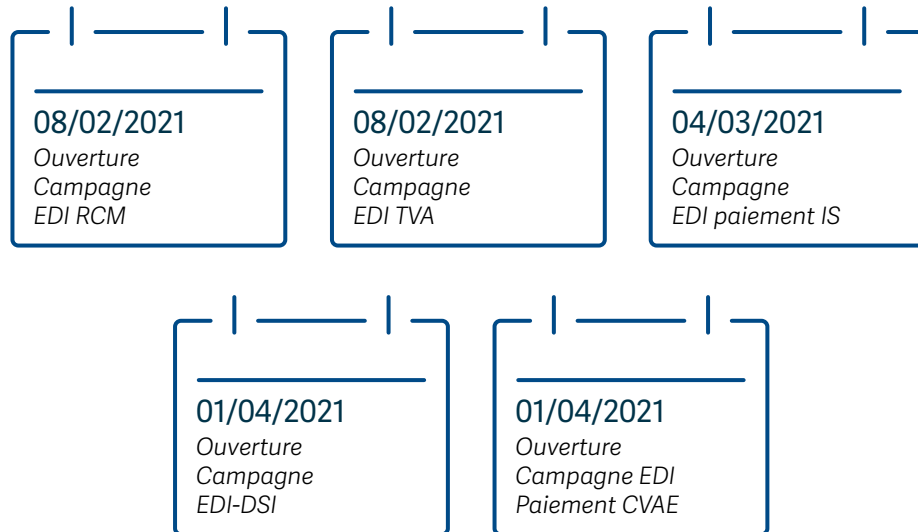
08/02/2021
Ouverture
Campagne
EDI RCM

08/02/2021
Ouverture
Campagne
EDI TVA

04/03/2021
Ouverture
Campagne
EDI paiement IS

01/04/2021
Ouverture
Campagne
EDI-DSI

01/04/2021
Ouverture
Campagne EDI
Paiement CVAE